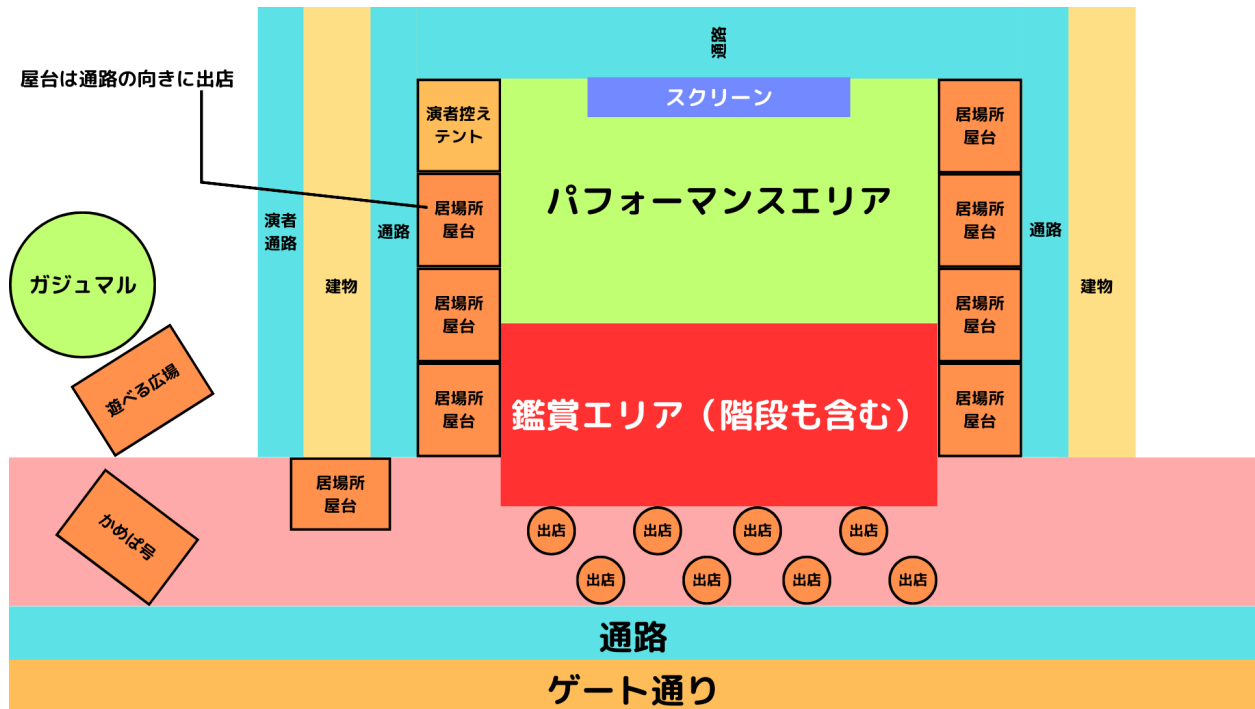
通路

屋台は通路の向きに出店

スクリーン

演者控え テント

居場所 屋台

居場所 屋台

居場所 屋台

居場所 屋台

パフォーマンスエリア

居場所 屋台

居場所 屋台

居場所 屋台

居場所 屋台

演者 通路

建物

通路

通路

建物

ガジュマル

遊べる広場

鑑賞エリア（階段も含む）

居場所 屋台

かめぱ号

出店 出店 出店 出店

出店 出店 出店 出店

通路

ゲート通り